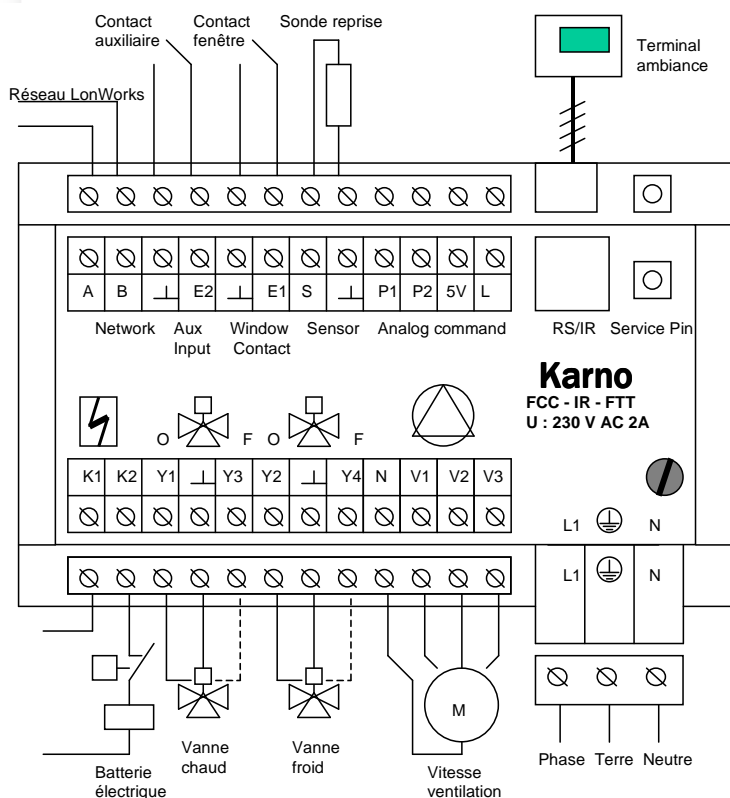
Contact auxiliaire

Contact fenêtre

Sonde reprise

Terminal ambiance

Réseau LonWorks

| A | B | ⊥ | E2 | ⊥ | E1 | S | ⊥ | P1 | P2 | 5V | L |
|---|---|---|---|---|---|---|---|---|---|---|---|

Network Aux Input Window Contact Sensor Analog command

RS/IR Service Pin

Karno
FCC - IR - FTT
U : 230 V AC 2A

O F O F

| K1 | K2 | Y1 | ⊥ | Y3 | Y2 | ⊥ | Y4 | N | V1 | V2 | V3 |
|---|---|---|---|---|---|---|---|---|---|---|---|

L1 N

L1 N

M

Batterie électrique

Vanne chaud

Vanne froid

Vitesse ventilation

Phase Terre Neutre